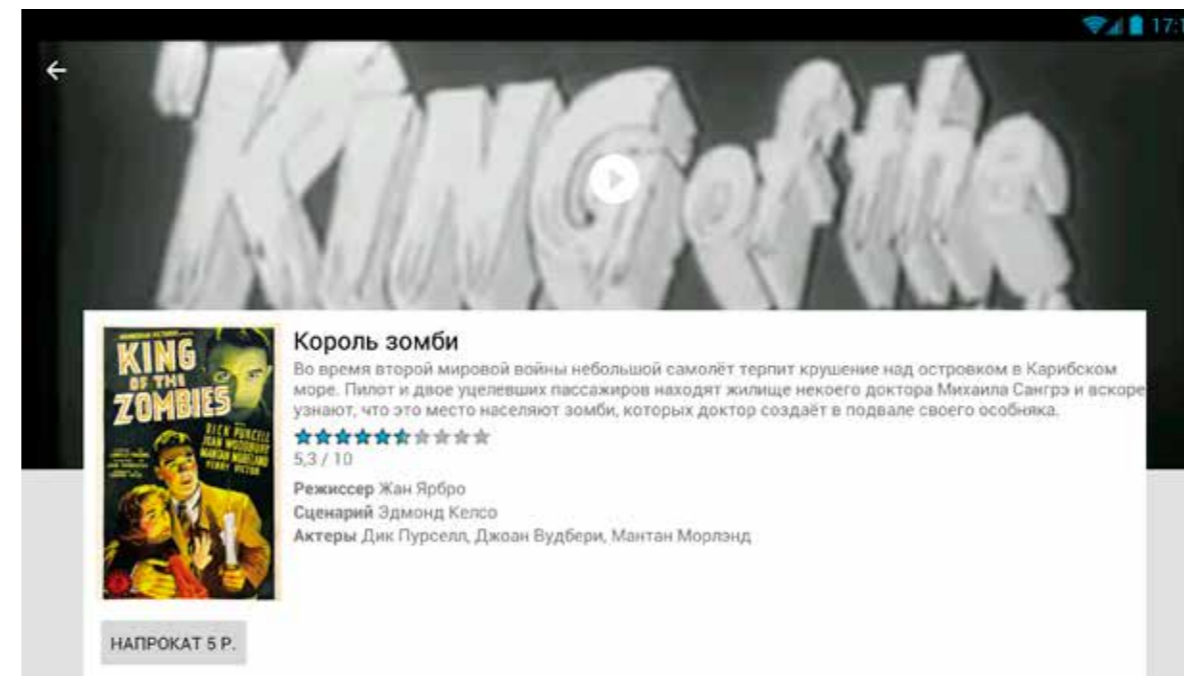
17:1

King of the

KING OF THE ZOMBIES

DICK PURCELL JOAN WOODBURY MANTAN MORELAND

Король зомби

Во время второй мировой войны небольшой самолёт терпит крушение над островком в Карибском море. Пилот и двое уцелевших пассажиров находят жилище некоего доктора Михаила Сангрэ и вскоре узнают, что это место населяют зомби, которых доктор создаёт в подвале своего особняка.

5,3 / 10

Режиссер Жан Ярбро
Сценарий Эдмонд Келсо
Актеры Дик Пурселл, Джоан Вудбери, Мантан Морлэнд

НАПРОКАТ 5 Р.